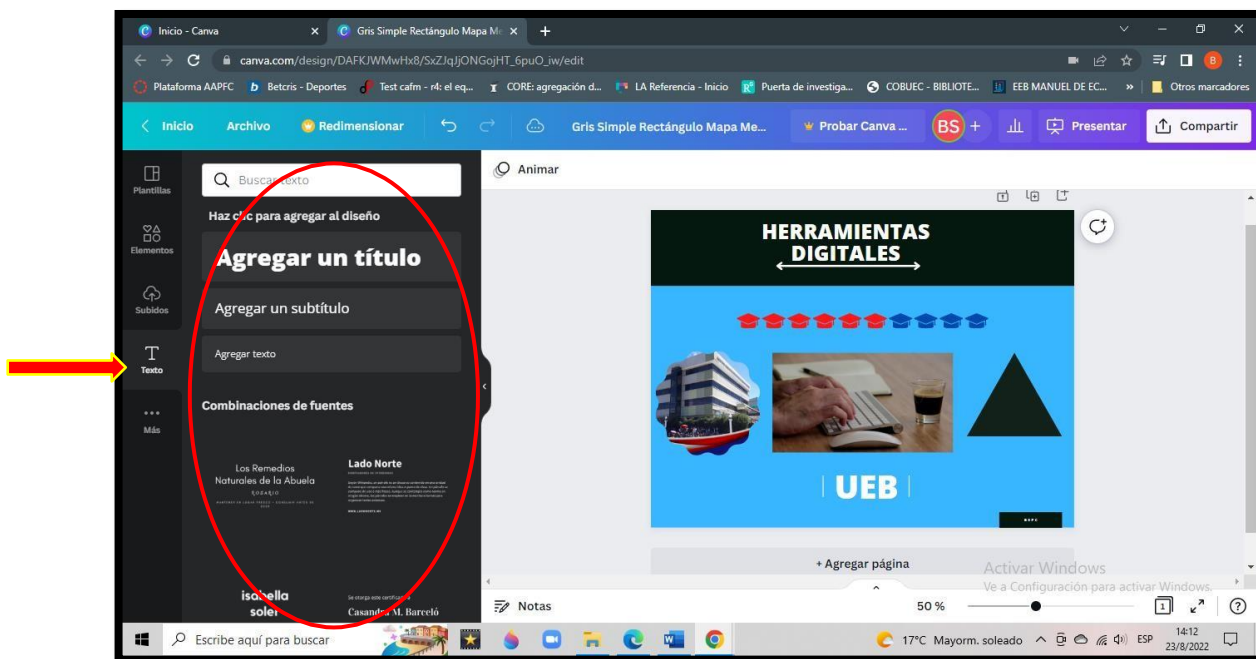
Inicio - Canva
Gris Simple Rectángulo Mapa M...
canva.com/design/DAFKJWMwHx8/SxZJqJjONGojHT_6puO_iw/edit
Plataforma AAPFC Betcris - Deportes Test cafm - r4: el eq... CORE: agregación d... LA Referencia - Inicio Puerta de investiga... COBUEC - BIBLIOTE... EEB MANUEL DE EC... » Otros marcadores

Inicio Archivo Redimensionar Gris Simple Rectángulo Mapa Me... Probar Canva ... BS + Presentar Compartir

Plantillas
Elementos
Subidos
Texto
Más

Buscar texto
Haz clic para agregar al diseño
Agregar un título
Agregar un subtítulo
Agregar texto
Combinaciones de fuentes
Los Remedios Naturales de la Abuela
Lado Norte
isabella soler
Casandra M. Barceló

Animar
HERRAMIENTAS DIGITALES
UEB
+ Agregar página
Activar Windows
Ve a Configuración para activar Windows.
Notas
50 %
1

Escribe aquí para buscar
17°C Mayorm. soleado ESP 14:12 23/8/2022